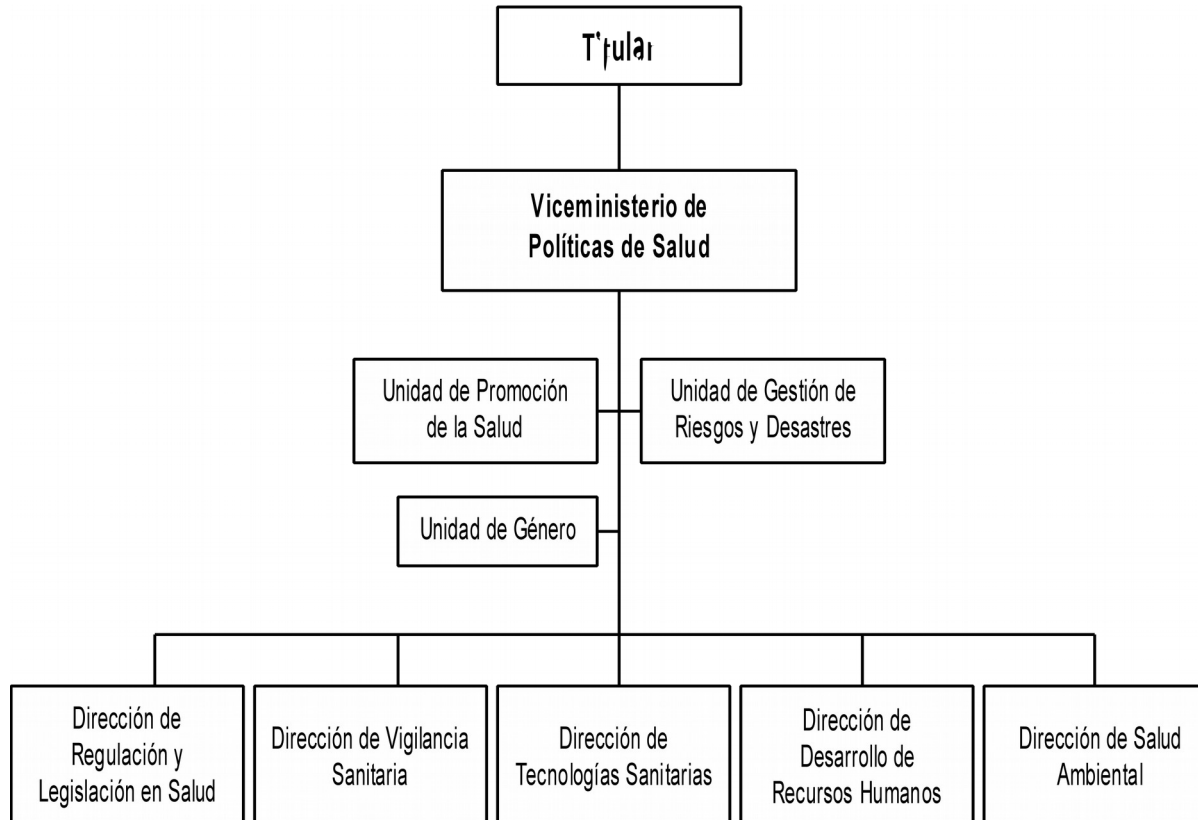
T'tular

Viceministerio de Políticas de Salud

Unidad de Promoción de la Salud

Unidad de Gestión de Riesgos y Desastres

Unidad de Género

Dirección de Regulación y Legislación en Salud

Dirección de Vigilancia Sanitaria

Dirección de Tecnologías Sanitarias

Dirección de Desarrollo de Recursos Humanos

Dirección de Salud Ambiental